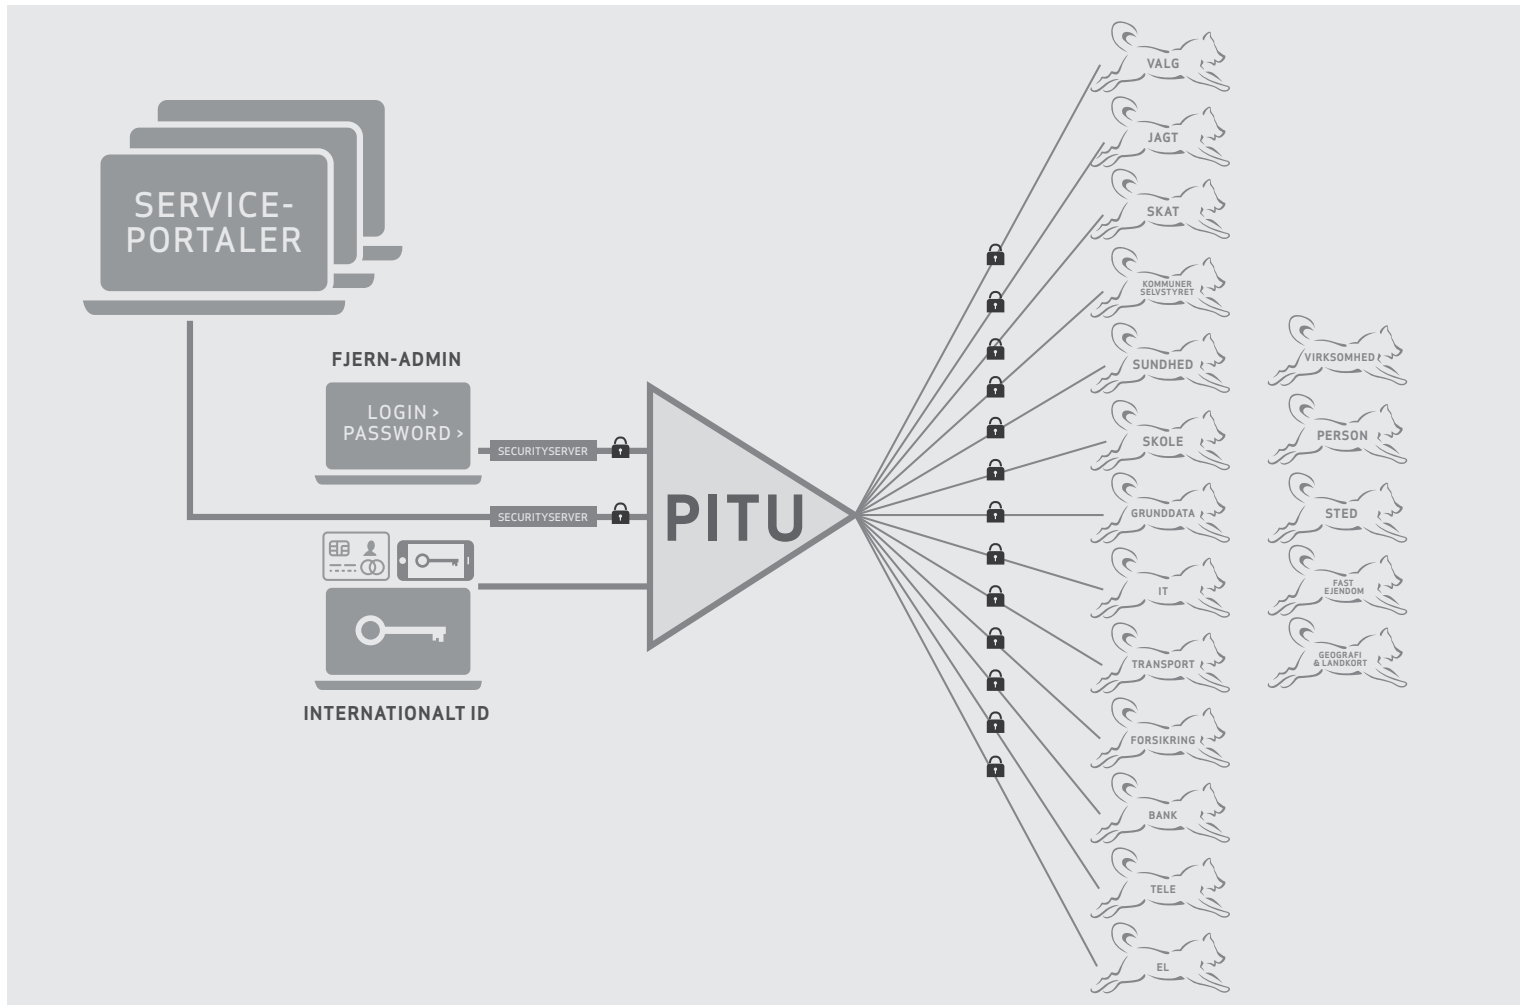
SERVICE-PORTALER

FJERN-ADMIN

LOGIN >
PASSWORD >

SECURITYSERVER

SECURITYSERVER

INTERNATIONALT ID

PITU

VALG
JAGT
SKAT
KOMMUNER SELVSTYRET
SUNDHED
SKOLE
GRUNDDATA
IT
TRANSPORT
FORSIKRING
BANK
TELE
EL

VIRKSOMHED
PERSON
STED
FAST EJENDOM
GEOGRAFI & LANDKORT